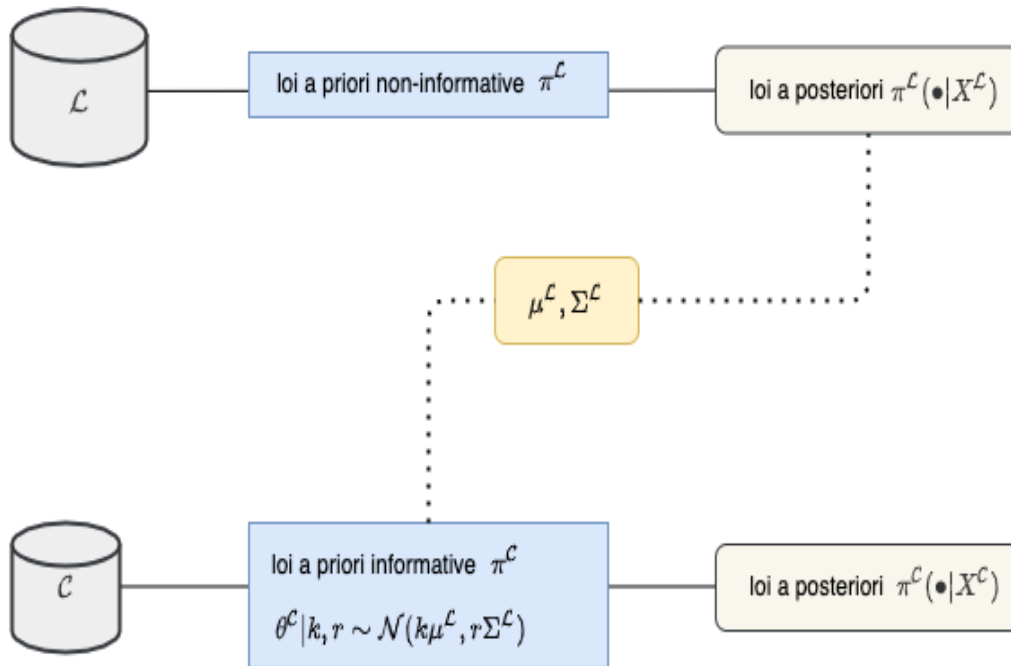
$\mathcal{L}$

loi a priori non-informative $\pi^{\mathcal{L}}$

loi a posteriori $\pi^{\mathcal{L}}(\bullet|X^{\mathcal{L}})$

$\mu^{\mathcal{L}}, \Sigma^{\mathcal{L}}$

$\mathcal{C}$

loi a priori informative $\pi^{\mathcal{C}}$

$\theta^{\mathcal{C}}|k, r \sim \mathcal{N}(k\mu^{\mathcal{L}}, r\Sigma^{\mathcal{L}})$

loi a posteriori $\pi^{\mathcal{C}}(\bullet|X^{\mathcal{C}})$